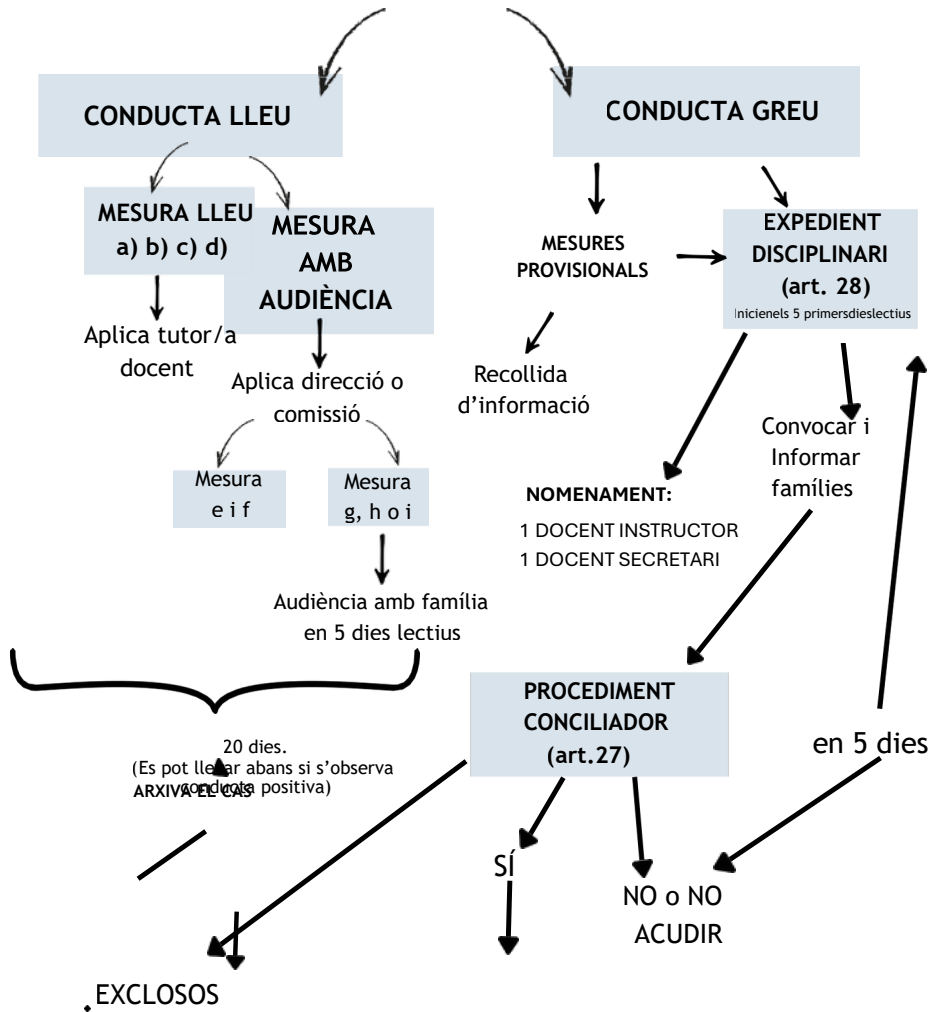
CONDUCTA LLEU

CONDUCTA GREU

MESURA LLEU
a) b) c) d)

MESURA AMB AUDIÈNCIA

Aplica tutor/a docent

Aplica direcció o comissió

Mesura e i f

Mesura g, h o i

Audiència amb família en 5 dies lectius

MESURES PROVISIONALS

Recollida d'informació

EXPEDIENT DISCIPLINARI (art. 28)
Inicienels 5 primersdieslectius

Convocar i Informar famílies

NOMENAMENT:
1 DOCENT INSTRUCTOR
1 DOCENT SECRETARI

PROCEDIMENT CONCILIADOR (art.27)

en 5 dies

20 dies.
(Es pot llevar abans si s'observa conducta positiva)
ARXIVA EL CAS

SÍ

NO o NO ACUDIR

EXCLOSOS